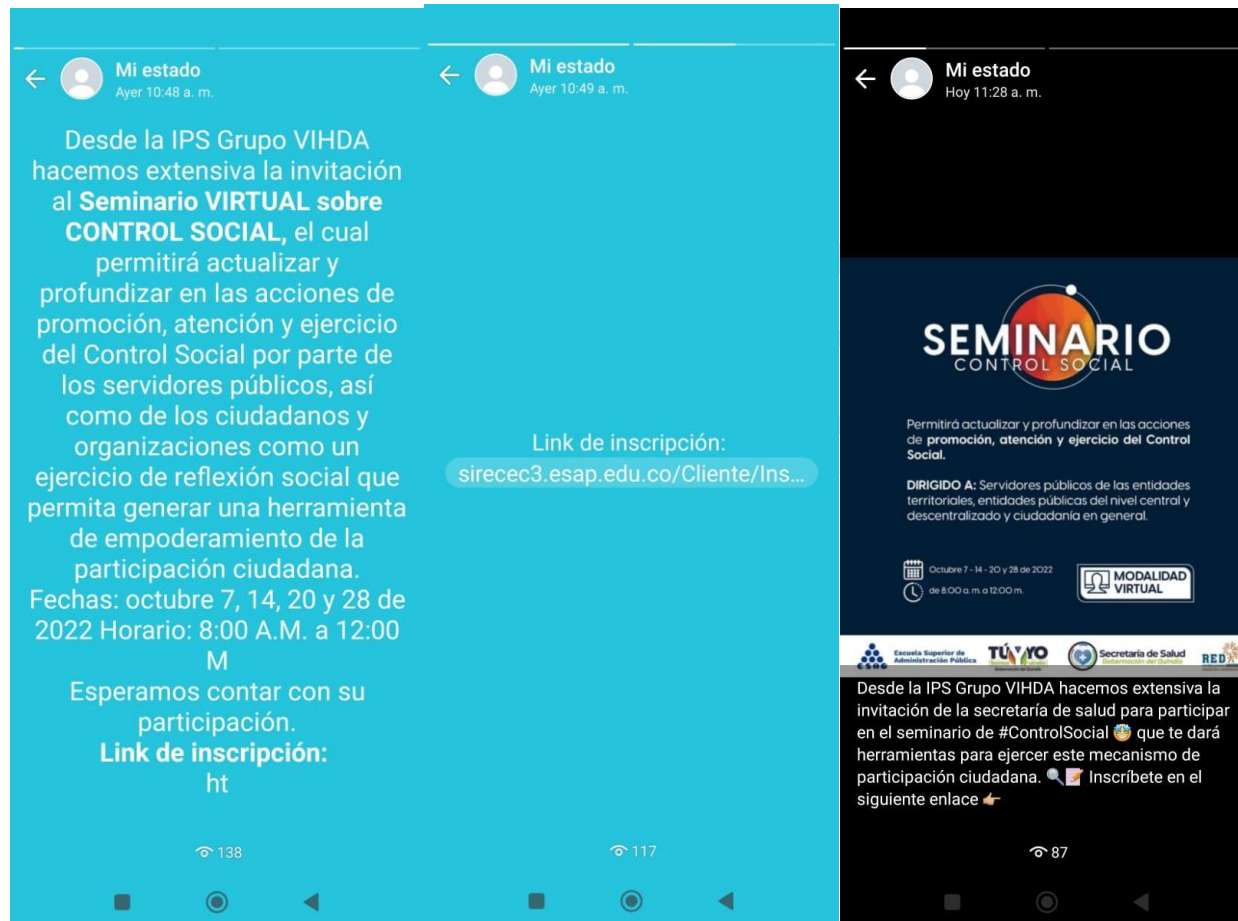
Mi estado
Ayer 10:48 a. m.

Desde la IPS Grupo VIHDA hacemos extensiva la invitación al **Seminario VIRTUAL sobre CONTROL SOCIAL,** el cual permitirá actualizar y profundizar en las acciones de promoción, atención y ejercicio del Control Social por parte de los servidores públicos, así como de los ciudadanos y organizaciones como un ejercicio de reflexión social que permita generar una herramienta de empoderamiento de la participación ciudadana. Fechas: octubre 7, 14, 20 y 28 de 2022 Horario: 8:00 A.M. a 12:00 M
Esperamos contar con su participación.
**Link de inscripción:**
ht

138

Mi estado
Ayer 10:49 a. m.

Link de inscripción:
sirecec3.esap.edu.co/Cliente/Ins...

117

Mi estado
Hoy 11:28 a. m.

SEMINARIO
CONTROL SOCIAL

Permitirá actualizar y profundizar en las acciones de **promoción, atención y ejercicio del Control Social.**

**DIRIGIDO A:** Servidores públicos de las entidades territoriales, entidades públicas del nivel central y descentralizado y ciudadanía en general.

Octubre 7 - 14 - 20 y 28 de 2022
de 8:00 a.m. a 12:00 m.

MODALIDAD VIRTUAL

ESAP Escuela Superior de Administración Pública
TÚ Y YO Gobernación del Quindío
Secretaría de Salud Gobernación del Quindío
RED

Desde la IPS Grupo VIHDA hacemos extensiva la invitación de la secretaría de salud para participar en el seminario de #ControlSocial 🤓 que te dará herramientas para ejercer este mecanismo de participación ciudadana. 🔍📝 Inscríbete en el siguiente enlace 👉

87